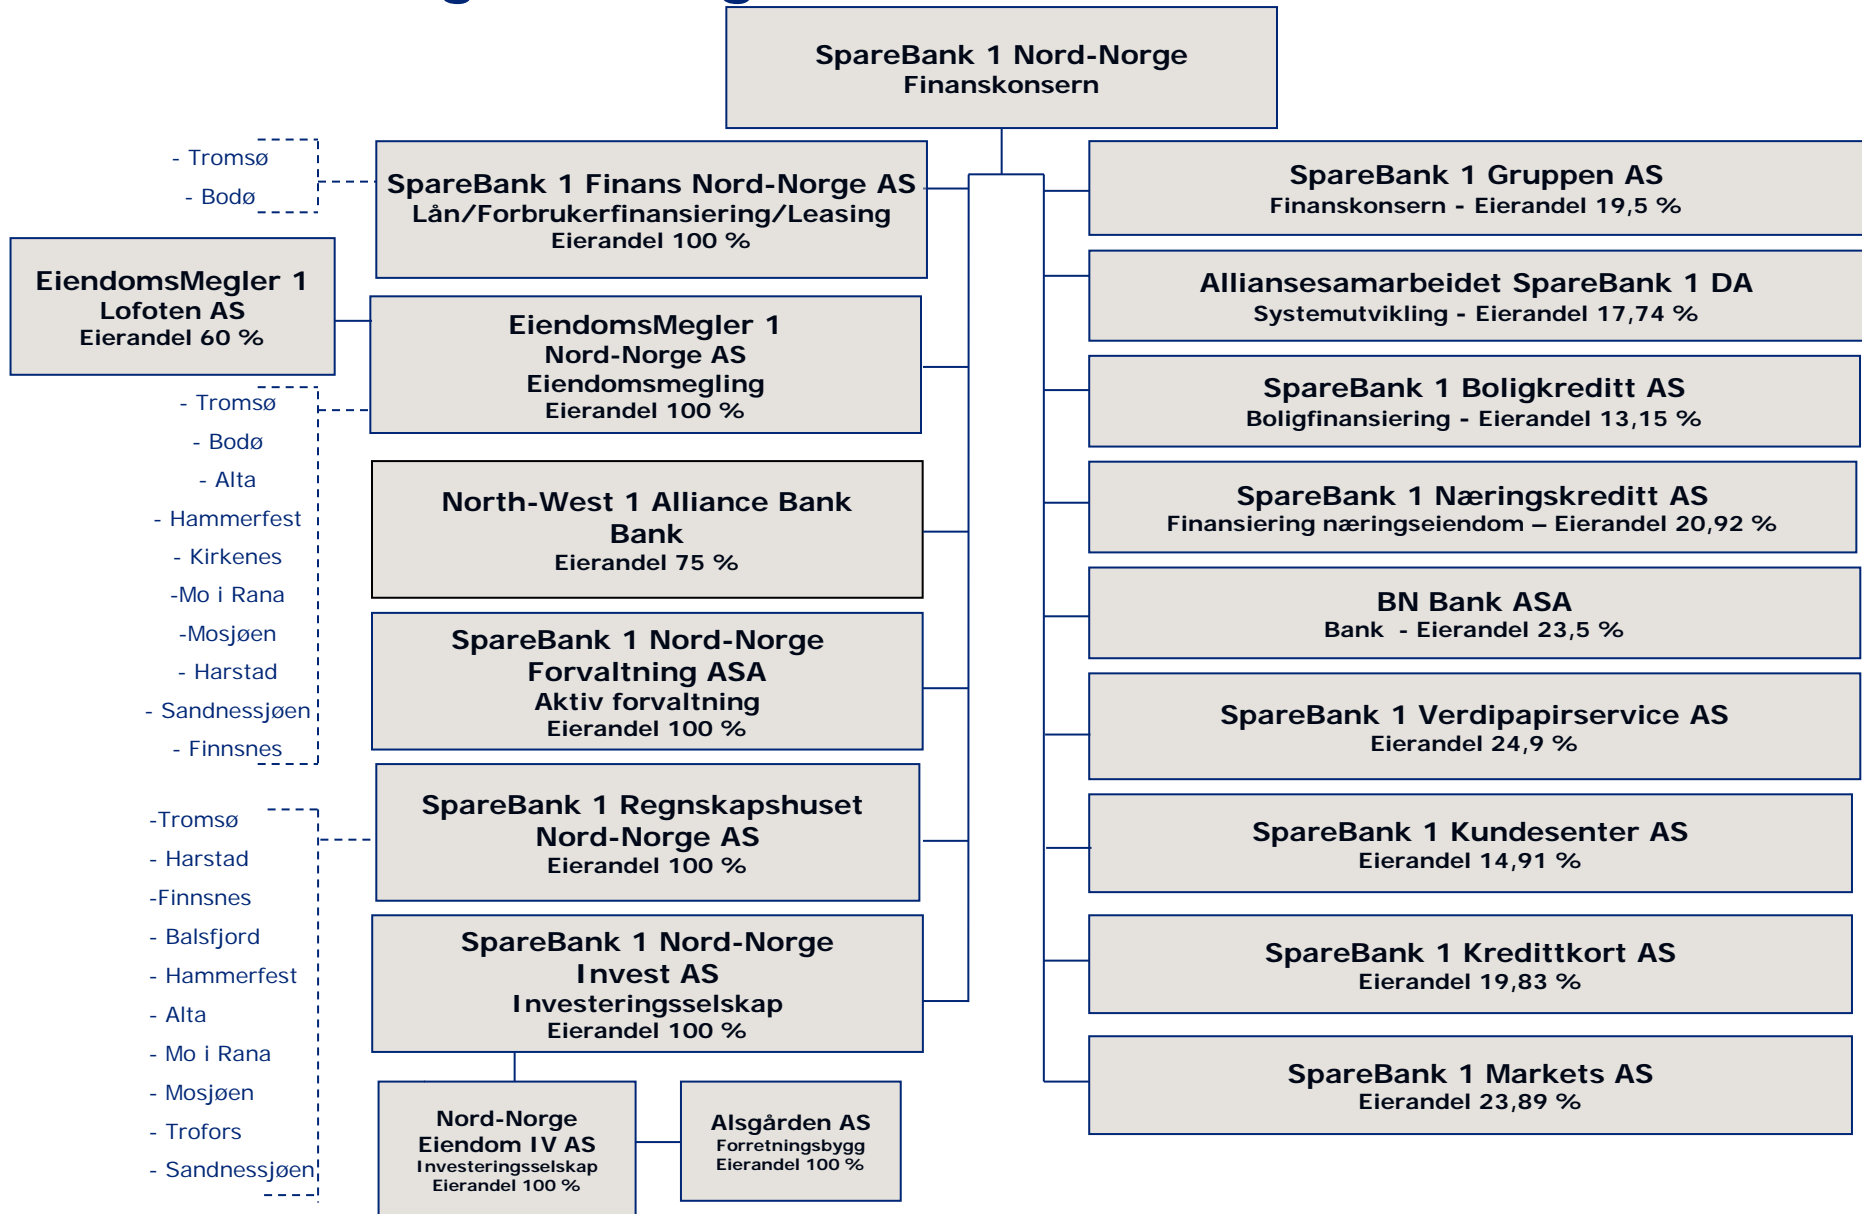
SpareBank 1 Nord-Norge
Finanskonsern

- Tromsø
- Bodø

SpareBank 1 Finans Nord-Norge AS
Lån/Forbrukerfinansiering/Leasing
Eierandel 100 %

EiendomsMegler 1
Lofoten AS
Eierandel 60 %

EiendomsMegler 1
Nord-Norge AS
Eiendomsmegling
Eierandel 100 %

- Tromsø
- Bodø
- Alta
- Hammerfest
- Kirkenes
-Mo i Rana
-Mosjøen
- Harstad
- Sandnessjøen
- Finnsnes

North-West 1 Alliance Bank
Bank
Eierandel 75 %

SpareBank 1 Nord-Norge
Forvaltning ASA
Aktiv forvaltning
Eierandel 100 %

-Tromsø
- Harstad
-Finnsnes
- Balsfjord
- Hammerfest
- Alta
- Mo i Rana
- Mosjøen
- Trofors
- Sandnessjøen

SpareBank 1 Regnskapshuset
Nord-Norge AS
Eierandel 100 %

SpareBank 1 Nord-Norge
Invest AS
Investeringsselskap
Eierandel 100 %

Nord-Norge
Eiendom IV AS
Investeringsselskap
Eierandel 100 %

Alsgården AS
Forretningsbygg
Eierandel 100 %

SpareBank 1 Gruppen AS
Finanskonsern - Eierandel 19,5 %

Alliansesamarbeidet SpareBank 1 DA
Systemutvikling - Eierandel 17,74 %

SpareBank 1 Boligkreditt AS
Boligfinansiering - Eierandel 13,15 %

SpareBank 1 Næringskreditt AS
Finansiering næringseiendom – Eierandel 20,92 %

BN Bank ASA
Bank - Eierandel 23,5 %

SpareBank 1 Verdipapirservice AS
Eierandel 24,9 %

SpareBank 1 Kundesenter AS
Eierandel 14,91 %

SpareBank 1 Kredittkort AS
Eierandel 19,83 %

SpareBank 1 Markets AS
Eierandel 23,89 %